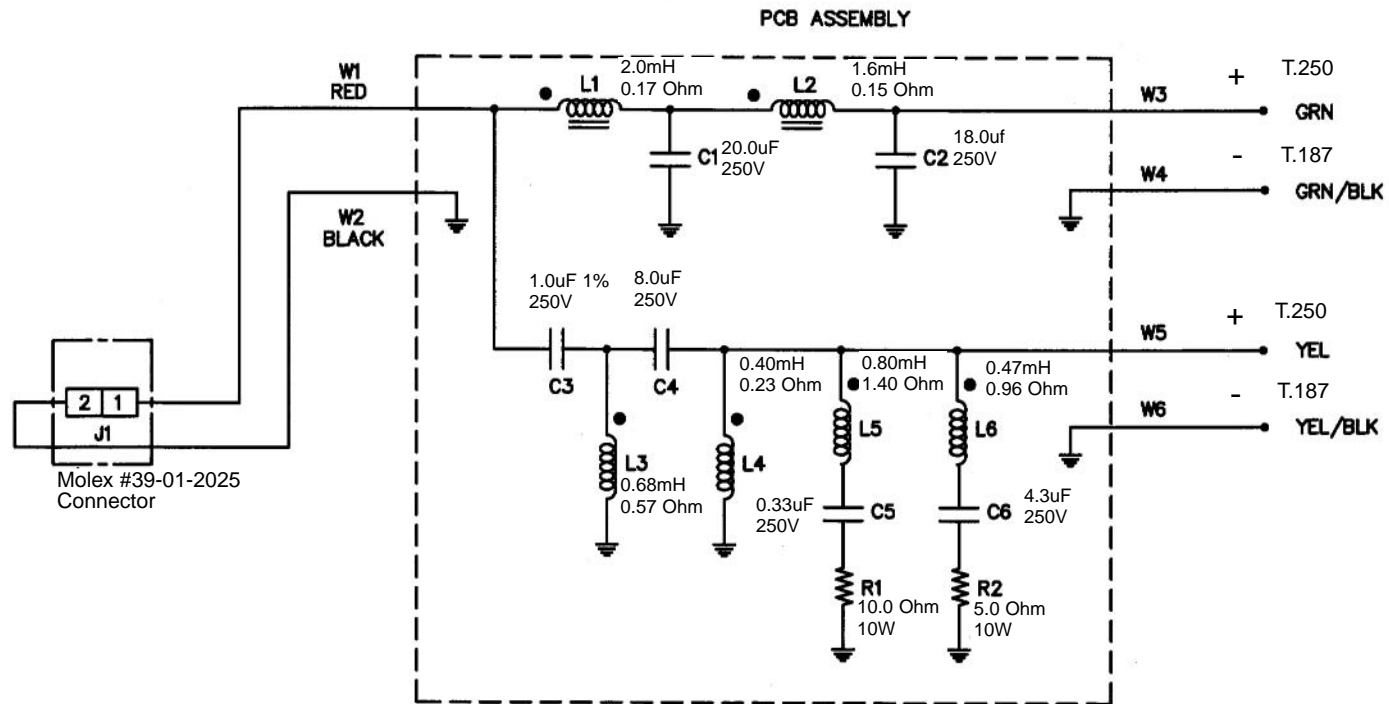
PCB ASSEMBLY

W1
RED

L1
2.0mH
0.17 Ohm

L2
1.6mH
0.15 Ohm

W3
+
T.250
GRN

C1
20.0uF
250V

C2
18.0uf
250V

-
T.187
W4
GRN/BLK

W2
BLACK

1.0uF 1%
250V

8.0uF
250V

+
T.250
W5
YEL

C3

C4

0.40mH
0.23 Ohm

0.80mH
1.40 Ohm

0.47mH
0.96 Ohm

-
T.187
W6
YEL/BLK

2 1
J1

L5

L6

L3
0.68mH
0.57 Ohm

L4

Molex #39-01-2025
Connector

0.33uF
250V
C5

C6
4.3uF
250V

R1
10.0 Ohm
10W

R2
5.0 Ohm
10W